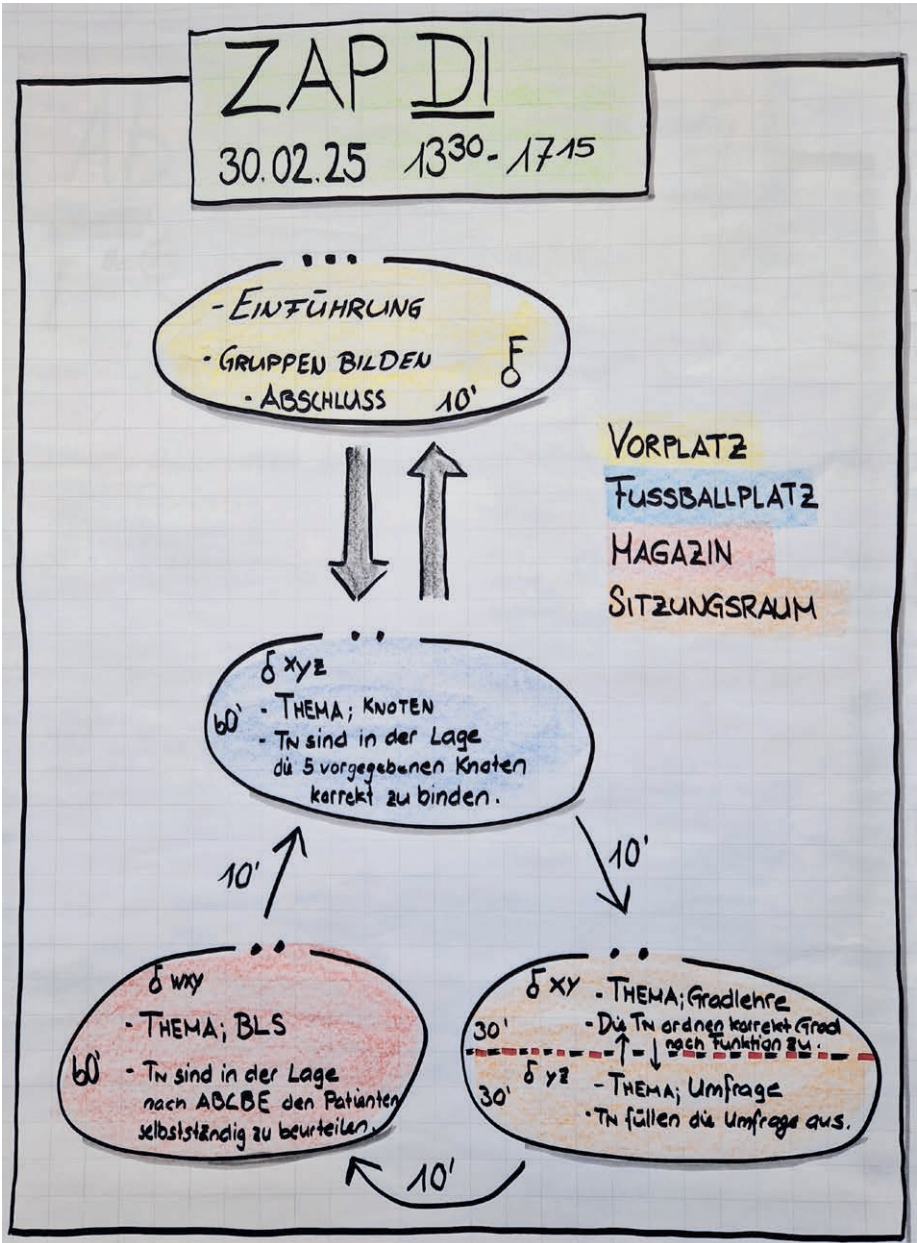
ZAP DI
30.02.25 $13^{30}$ - $17^{15}$

- EINFÜHRUNG
- GRUPPEN BILDEN
- ABSCHLUSS 10'

VORPLATZ
FUSSBALLPLATZ
MAGAZIN
SITZUNGSRAUM

δ xyz
60' - THEMA; KNOTEN
- TN sind in der Lage die 5 vorgegebenen Knoten korrekt zu binden.

10'

10'

δ wxy
- THEMA; BLS
60' - TN sind in der Lage nach ABCDE den Patienten selbstständig zu beurteilen.

δ xy - THEMA; Gradlehre
30' - Die TN ordnen korrekt Grad nach Funktion zu.
δ yz - THEMA; Umfrage
30' - TN füllen die Umfrage aus.

10'